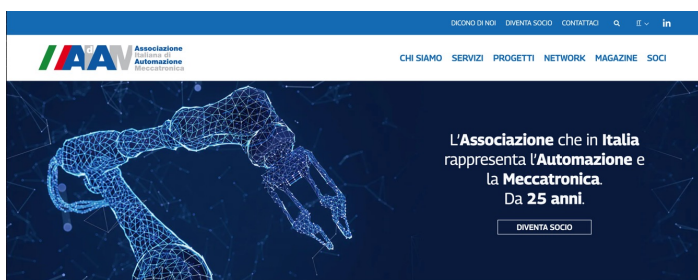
DICONO DI NOI DIVENTA SOCIO CONTATTACI IT in

AAM Associazione Italiana di Automazione Meccatronica

CHI SIAMO SERVIZI PROGETTI NETWORK MAGAZINE SOCI

L'Associazione che in Italia rappresenta l'Automazione e la Meccatronica. Da 25 anni.

DIVENTA SOCIO